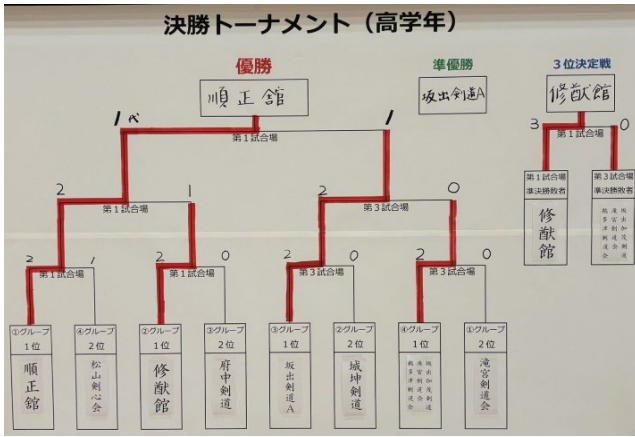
決勝トーナメント（高学年）

優勝
順正館

準優勝
坂出剣道A

3位決定戦
修猷館

1べ
1
第1試合場

3
0
第1試合場
第1試合準決勝敗者
第3試合準決勝敗者
修猷館
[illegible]

2
1
第1試合場
2
0
第3試合場

2
1
第1試合場
2
0
第1試合場
2
0
第3試合場
2
0
第3試合場

①グループ 1位
順正館
④グループ 2位
松山剣心会
②グループ 1位
修猷館
③グループ 2位
府中剣道
③グループ 1位
坂出剣道A
②グループ 2位
城坤剣道
④グループ 1位
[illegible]
①グループ 2位
滝宮剣道会